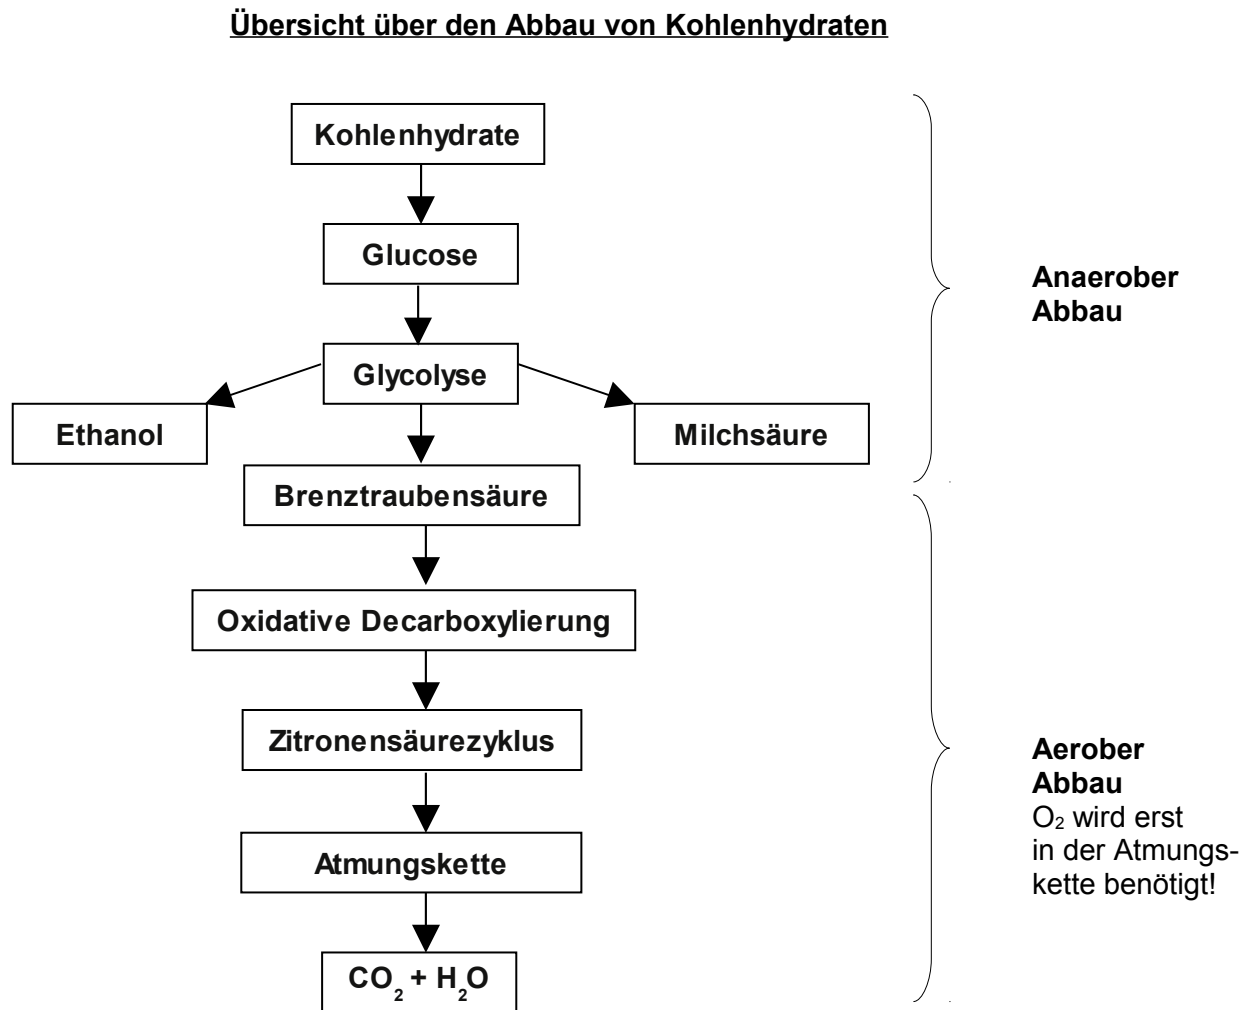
Übersicht über den Abbau von Kohlenhydraten

Kohlenhydrate

Glucose

Glycolyse

Ethanol

Milchsäure

Brenztraubensäure

Oxidative Decarboxylierung

Zitronensäurezyklus

Atmungskette

$CO_2 + H_2O$

Anaerober Abbau

Aerober Abbau
$O_2$ wird erst in der Atmungskette benötigt!